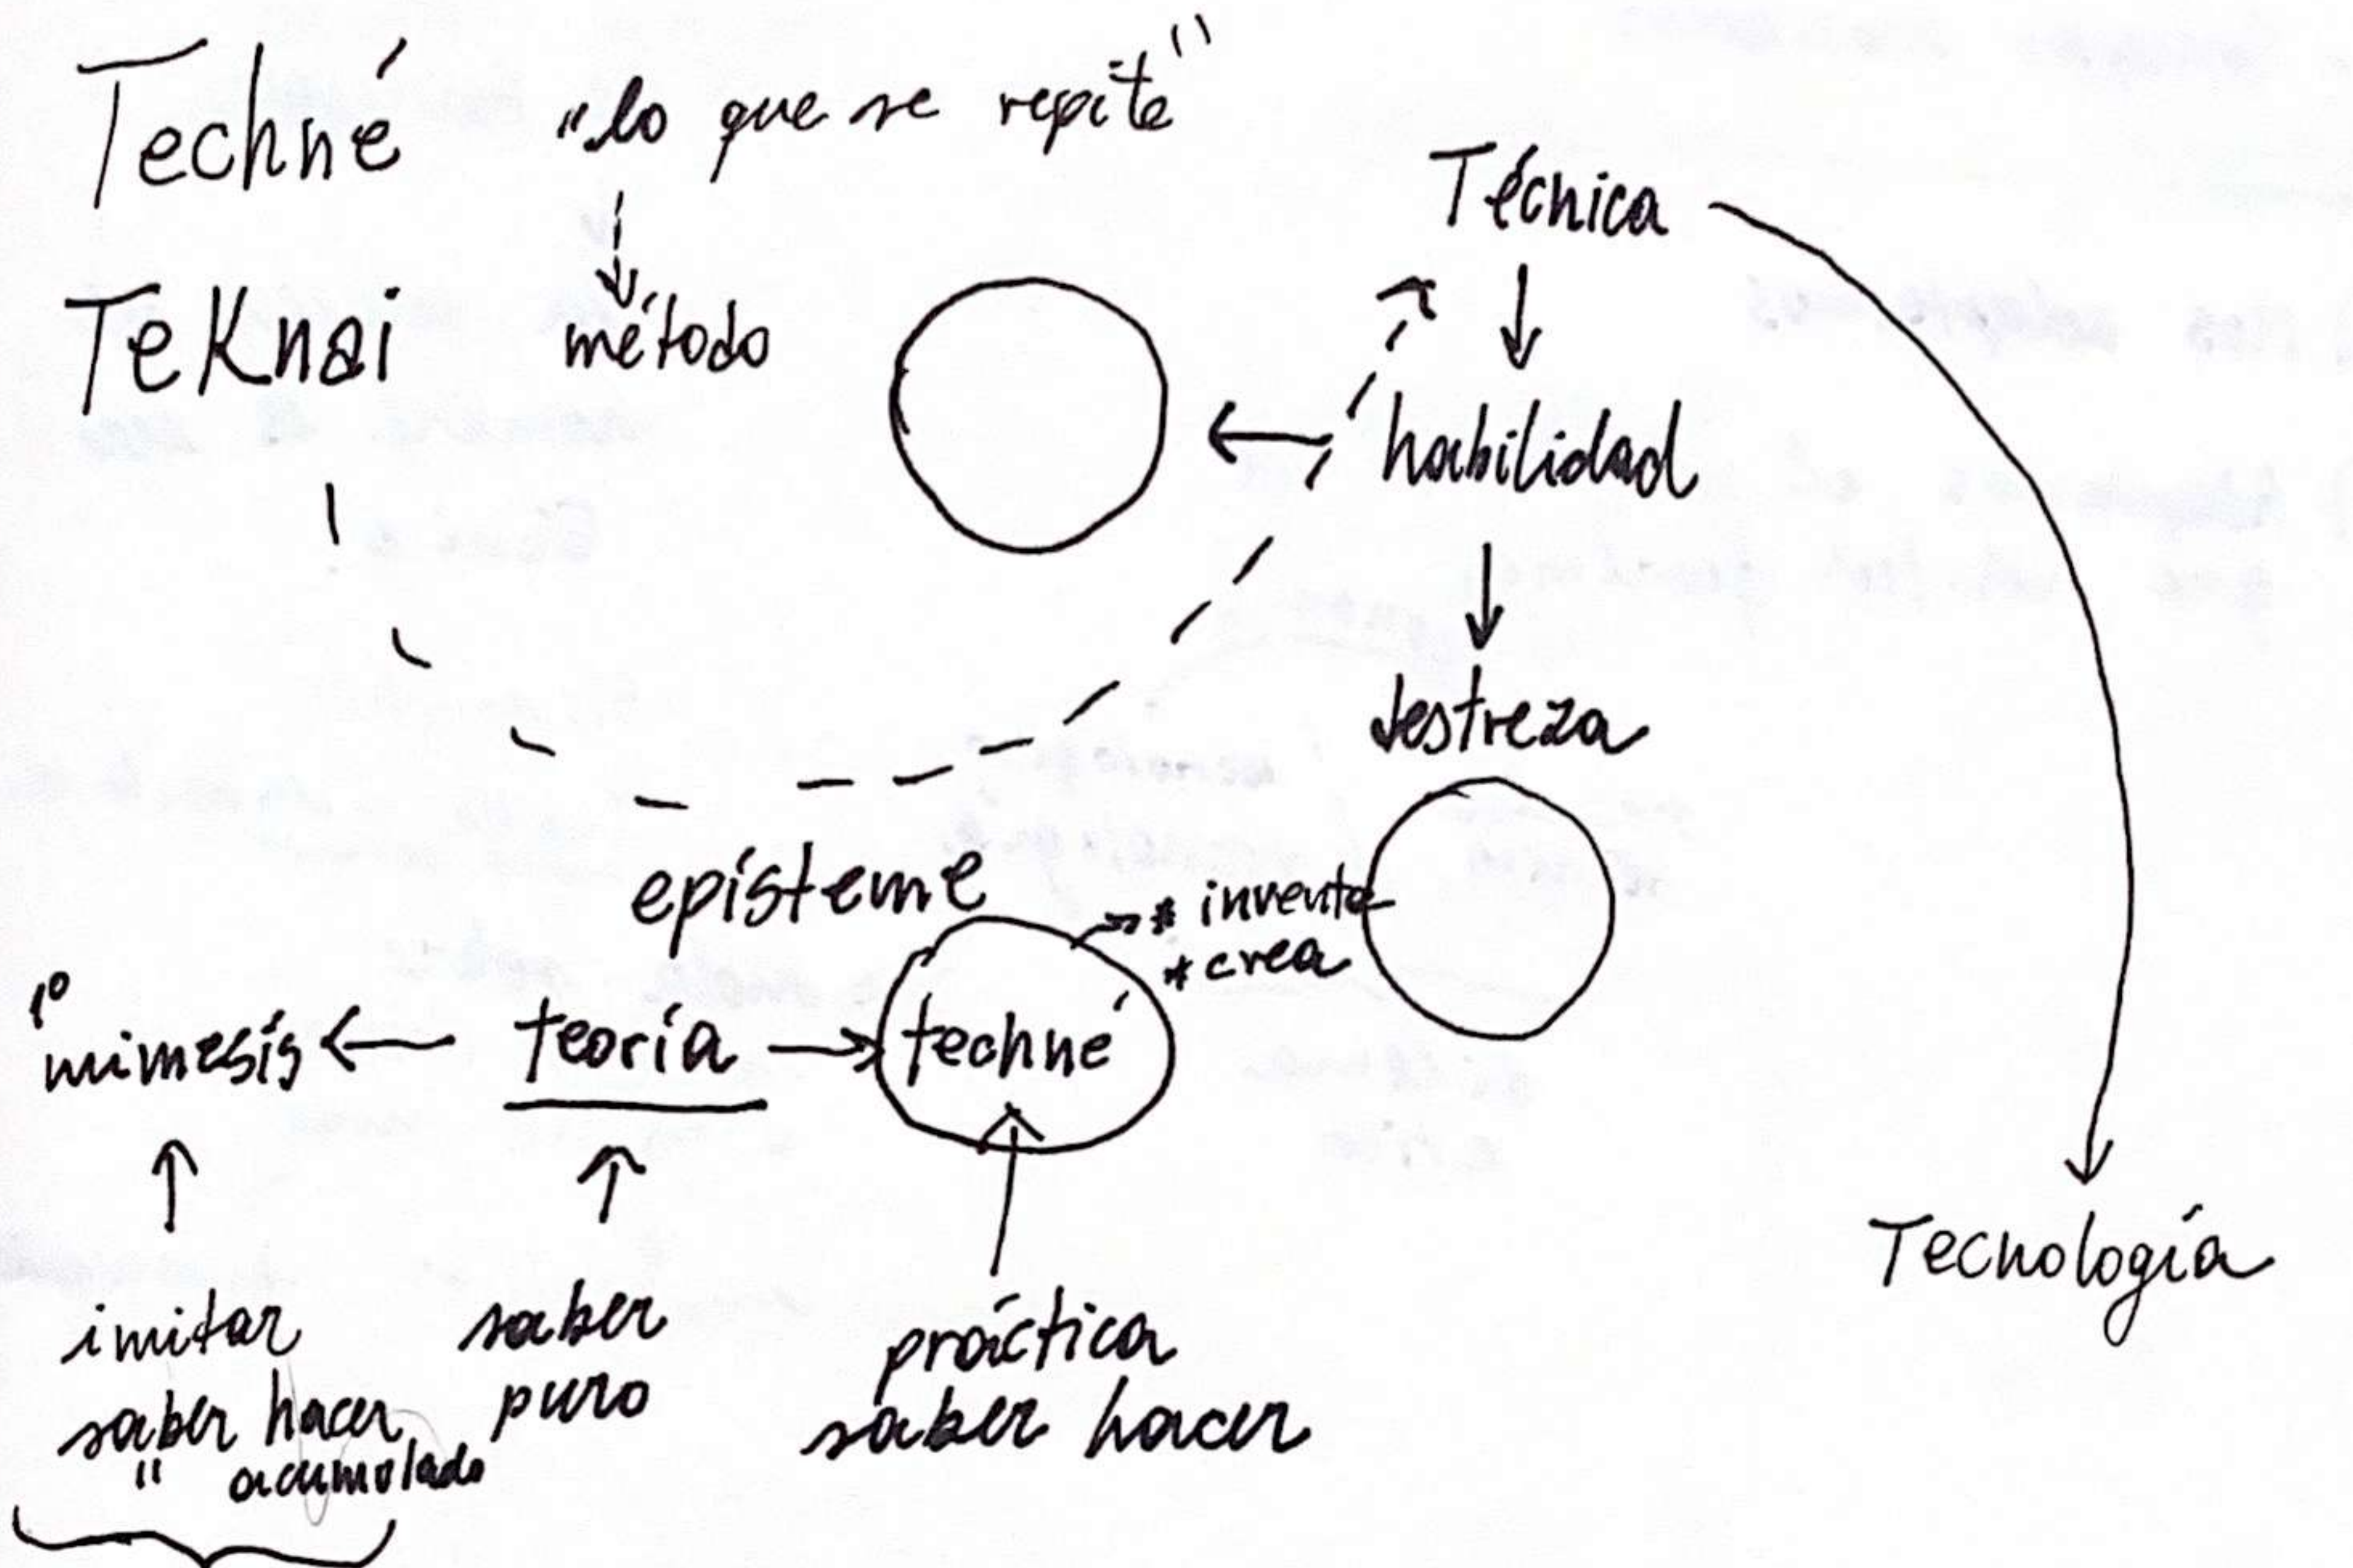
Techné "lo que se repite"

TeKnai método

Técnica

habilidad

destreza

episteme

* inventa
* crea

1º mimesis ← teoría → techné

imitar
saber hacer
" acumulado

saber puro

práctica
saber hacer

Tecnología